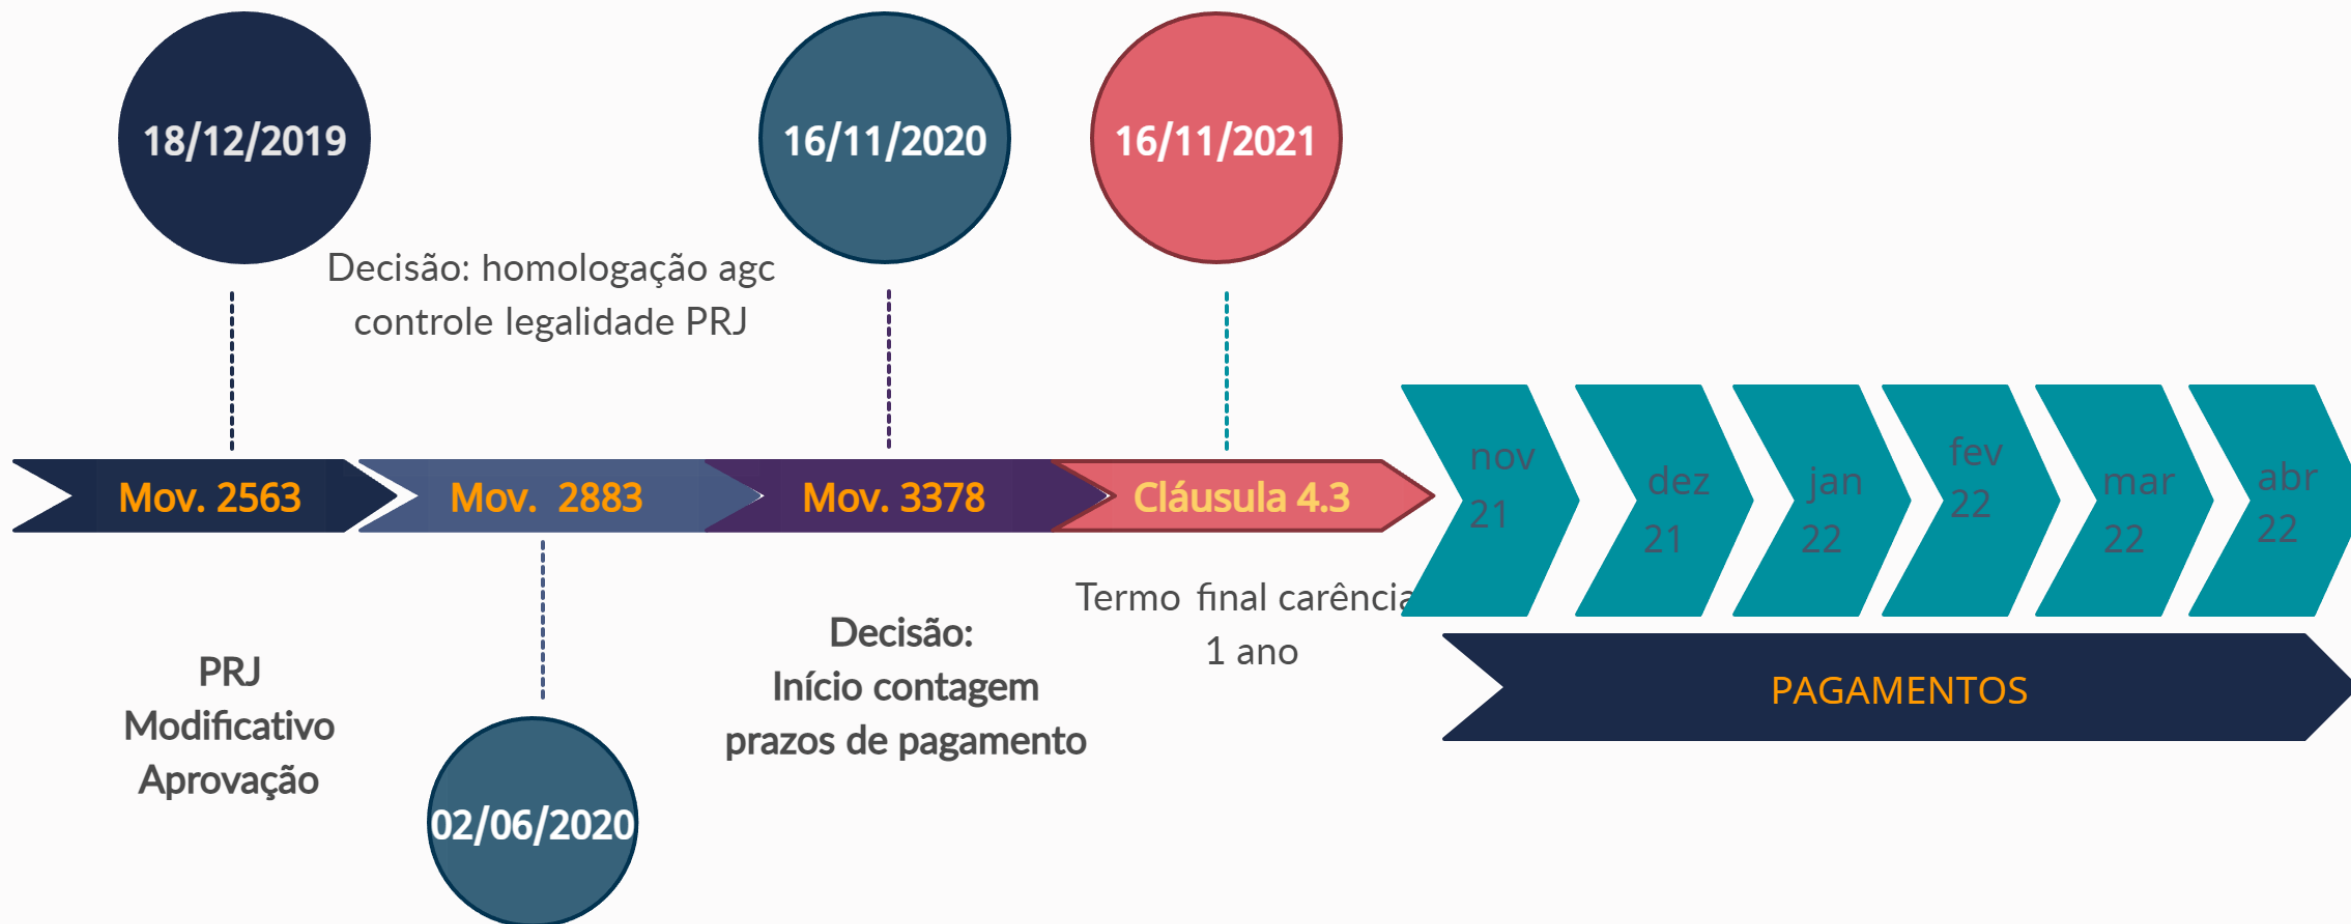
18/12/2019

Decisão: homologação agc
controle legalidade PRJ

16/11/2020

16/11/2021

Mov. 2563

Mov. 2883

Mov. 3378

Cláusula 4.3

nov 21

dez 21

jan 22

fev 22

mar 22

abr 22

Termo final carência
1 ano

PAGAMENTOS

PRJ
Modificativo
Aprovação

02/06/2020

Decisão:
Início contagem
prazos de pagamento